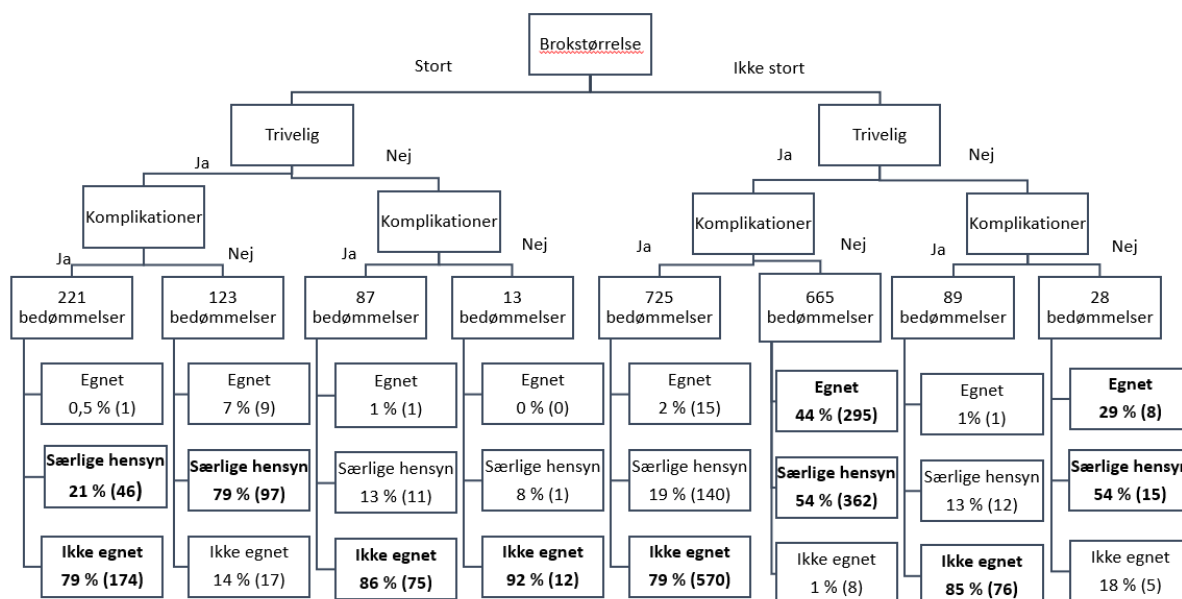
Brokstørrelse

Stort

Ikke stort

Trivelig

Ja

Nej

Komplikationer

Ja

Nej

221 bedømmelser

Egnet 0,5 % (1)

**Særlige hensyn 21 % (46)**

**Ikke egnet 79 % (174)**

123 bedømmelser

Egnet 7 % (9)

**Særlige hensyn 79 % (97)**

Ikke egnet 14 % (17)

Komplikationer

Ja

Nej

87 bedømmelser

Egnet 1 % (1)

Særlige hensyn 13 % (11)

**Ikke egnet 86 % (75)**

13 bedømmelser

Egnet 0 % (0)

Særlige hensyn 8 % (1)

**Ikke egnet 92 % (12)**

Trivelig

Ja

Nej

Komplikationer

Ja

Nej

725 bedømmelser

Egnet 2 % (15)

Særlige hensyn 19 % (140)

**Ikke egnet 79 % (570)**

665 bedømmelser

**Egnet 44 % (295)**

**Særlige hensyn 54 % (362)**

Ikke egnet 1 % (8)

Komplikationer

Ja

Nej

89 bedømmelser

Egnet 1% (1)

Særlige hensyn 13 % (12)

**Ikke egnet 85 % (76)**

28 bedømmelser

**Egnet 29 % (8)**

**Særlige hensyn 54 % (15)**

Ikke egnet 18 % (5)